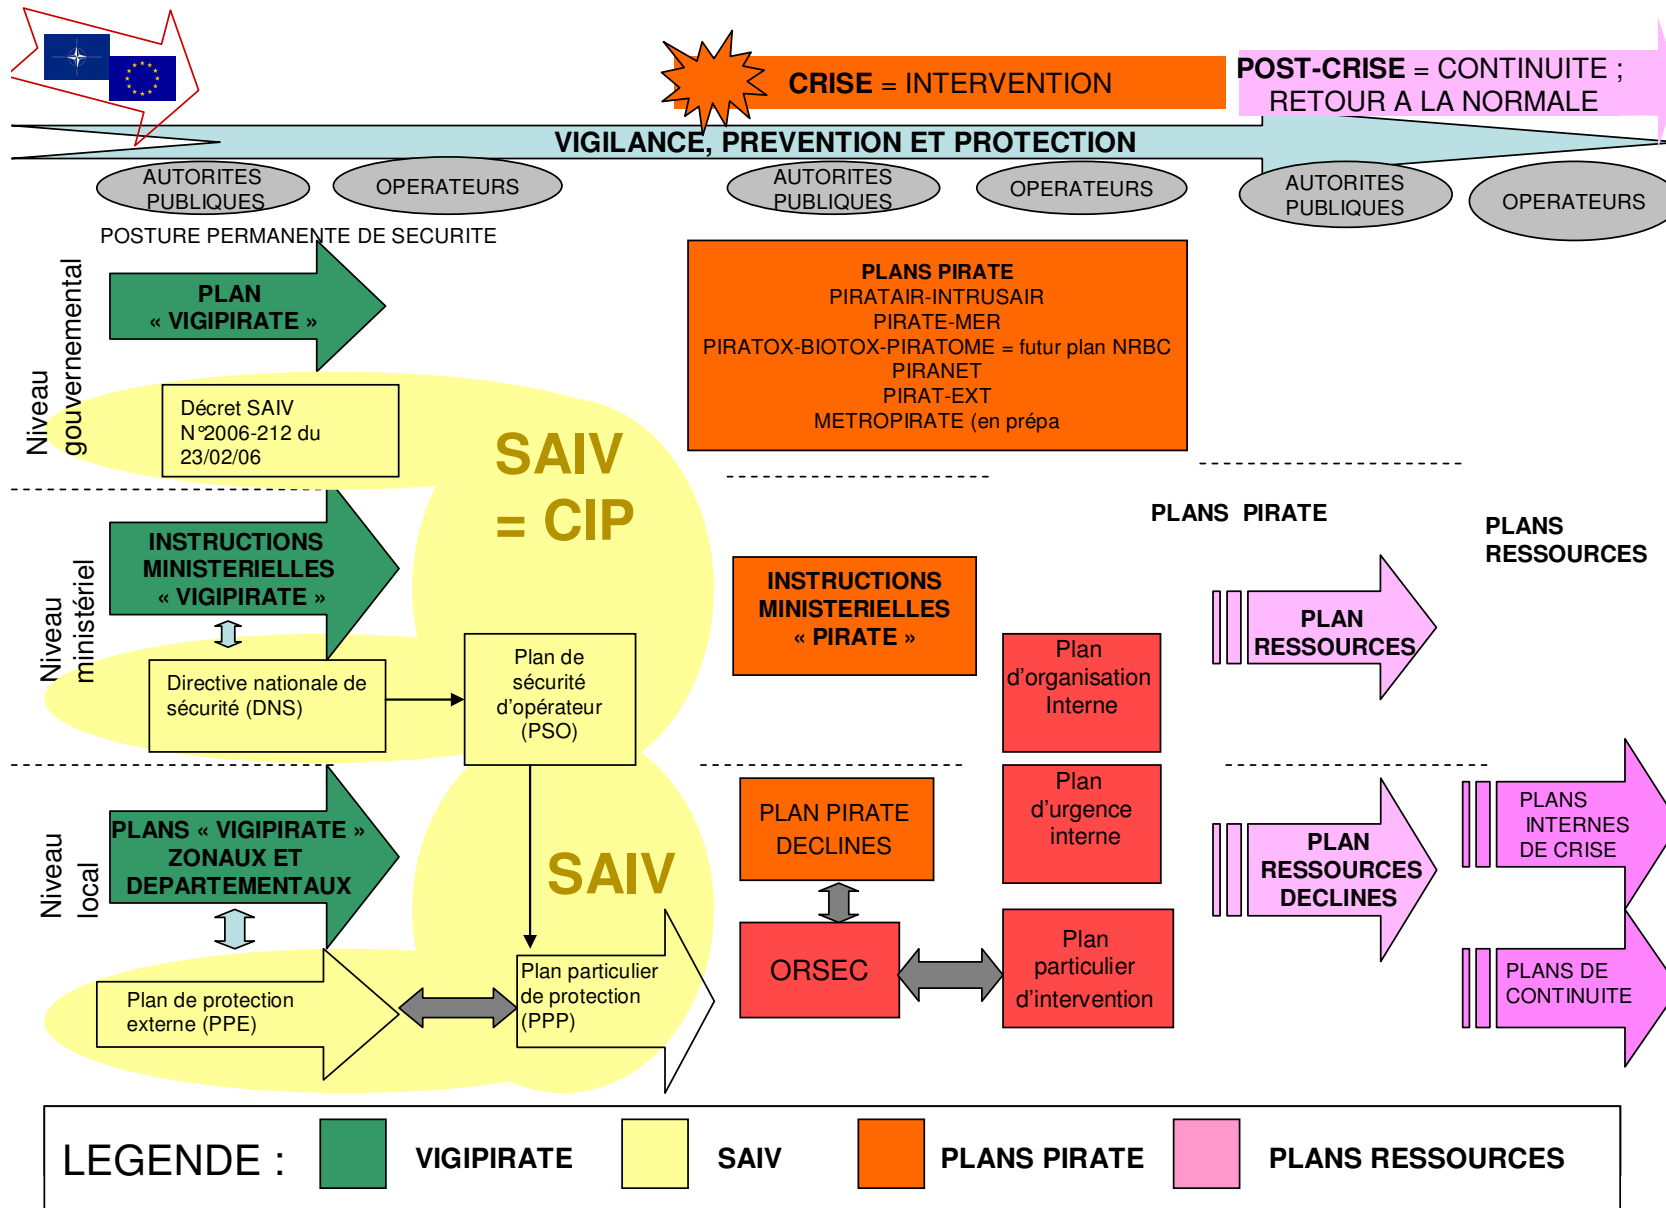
CRISE = INTERVENTION

POST-CRISE = CONTINUITE ; RETOUR A LA NORMALE

VIGILANCE, PREVENTION ET PROTECTION

AUTORITES PUBLIQUES
OPERATEURS
AUTORITES PUBLIQUES
OPERATEURS
AUTORITES PUBLIQUES
OPERATEURS

POSTURE PERMANENTE DE SECURITE

Niveau gouvernemental

PLAN « VIGIPIRATE »

Décret SAIV N°2006-212 du 23/02/06

SAIV = CIP

PLANS PIRATE
PIRATAIR-INTRUSAIR
PIRATE-MER
PIRATOX-BIOTOX-PIRATOME = futur plan NRBC
PIRANET
PIRAT-EXT
METROPIRATE (en prépa

PLANS PIRATE

PLANS RESSOURCES

Niveau ministériel

INSTRUCTIONS MINISTERIELLES « VIGIPIRATE »

Directive nationale de sécurité (DNS)

Plan de sécurité d'opérateur (PSO)

INSTRUCTIONS MINISTERIELLES « PIRATE »

Plan d'organisation Interne

PLAN RESSOURCES

Niveau local

PLANS « VIGIPIRATE » ZONAUX ET DEPARTEMENTAUX

SAIV

PLAN PIRATE DECLINES

Plan d'urgence interne

PLAN RESSOURCES DECLINES

PLANS INTERNES DE CRISE

Plan de protection externe (PPE)

Plan particulier de protection (PPP)

ORSEC

Plan particulier d'intervention

PLANS DE CONTINUITE

LEGENDE : VIGIPIRATE SAIV PLANS PIRATE PLANS RESSOURCES